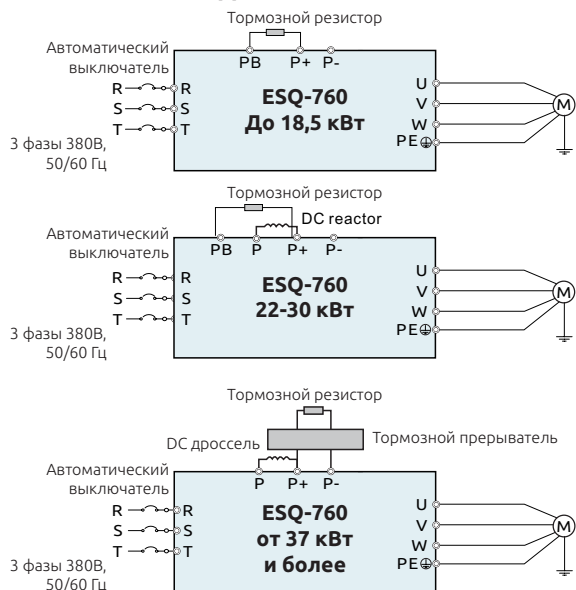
Тормозной резистор

Автоматический выключатель

PB P+ P-

R R
S S
T T

U
V
W
PE

M

ESQ-760
До 18,5 кВт

3 фазы 380В, 50/60 Гц

Тормозной резистор

DC reactor

Автоматический выключатель

PB P P+ P-

R R
S S
T T

U
V
W
PE

M

ESQ-760
22-30 кВт

3 фазы 380В, 50/60 Гц

Тормозной резистор

DC дроссель

Тормозной прерыватель

Автоматический выключатель

P P+ P-

R R
S S
T T

U
V
W
PE

M

ESQ-760
от 37 кВт
и более

3 фазы 380В, 50/60 Гц